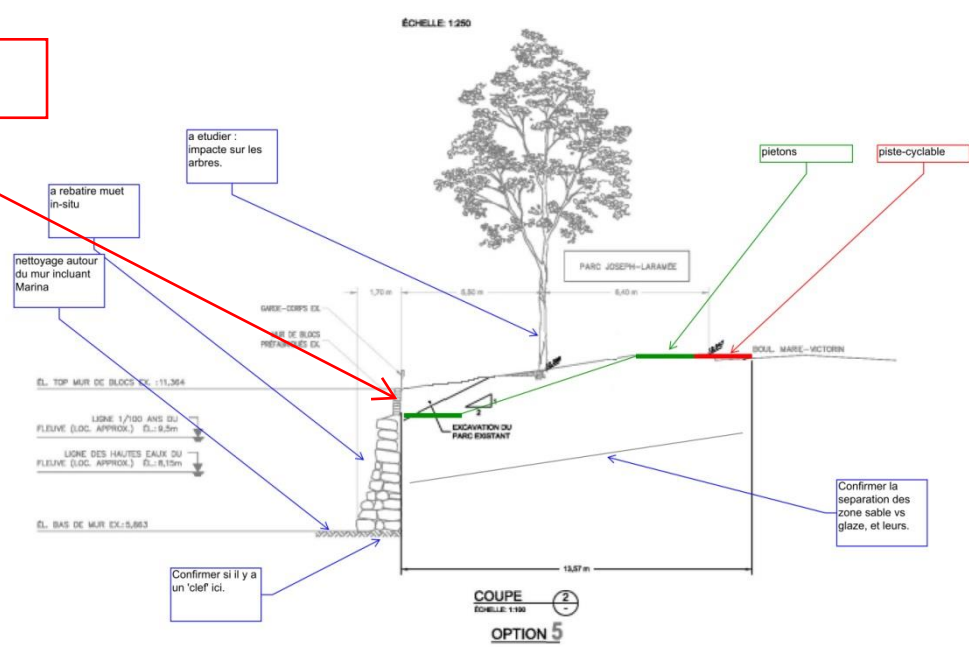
ÉCHELLE: 1:250

a etudier : impacte sur les arbres.

a rebatire muet in-situ

nettoyage autour du mur incluant Marina

pietons

piste-cyclable

PARC JOSEPH-LARAMÉE

1,70 m

5,50 m

6,40 m

GARDE-CORPS EX.

MUR DE BLOCS PRÉFABRIQUÉS EX.

BOUL. MARIE-VICTORIN

ÉL. TOP MUR DE BLOCS EX.: 11,364

LIGNE 1/100 ANS DU FLEUVE (LOC. APPROX.) ÉL.: 9,5m

LIGNE DES HAUTES EAUX DU FLEUVE (LOC. APPROX.) ÉL.: 8,15m

ÉL. BAS DE MUR EX.: 5,663

1

2

EXCAVATION DU PARC EXISTANT

Confirmer la separation des zone sable vs glaze, et leurs.

13,57 m

Confirmer si il y a un 'clef' ici.

COUPE
ÉCHELLE: 1:100

2
-

OPTION 5